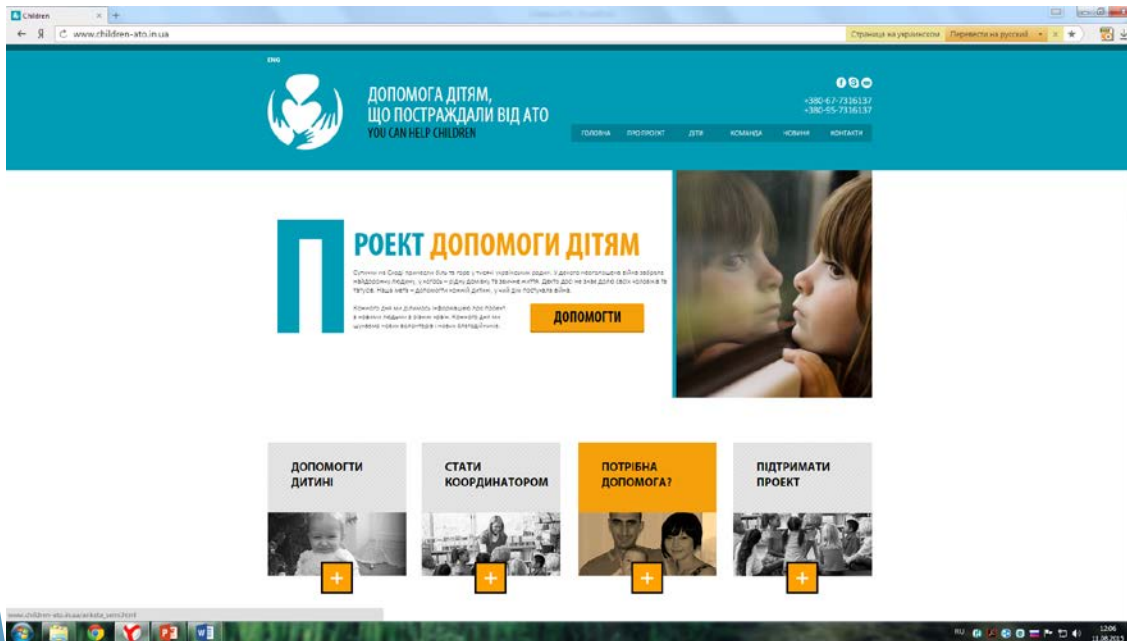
Children
www.children-ato.in.ua
Страница на украинском | Перевести на русский

ENG

ДОПОМОГА ДІТЯМ, ЩО ПОСТРАЖДАЛИ ВІД АТО
YOU CAN HELP CHILDREN

+380-67-7316137
+380-55-7316137

ГОЛОВНА | ПРО ПРОЕКТ | ДІТИ | КОМАНДА | НОВИНИ | КОНТАКТИ

ПРОЕКТ ДОПОМОГИ ДІТЯМ

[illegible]

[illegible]

ДОПОМОГТИ

ДОПОМОГТИ ДИТИНІ

СТАТИ КООРДИНАТОРОМ

ПОТРІБНА ДОПОМОГА?

ПІДТРИМАТИ ПРОЕКТ

www.children-ato.in.ua/anketa_sem2.html

RU
12:06
11.08.2015